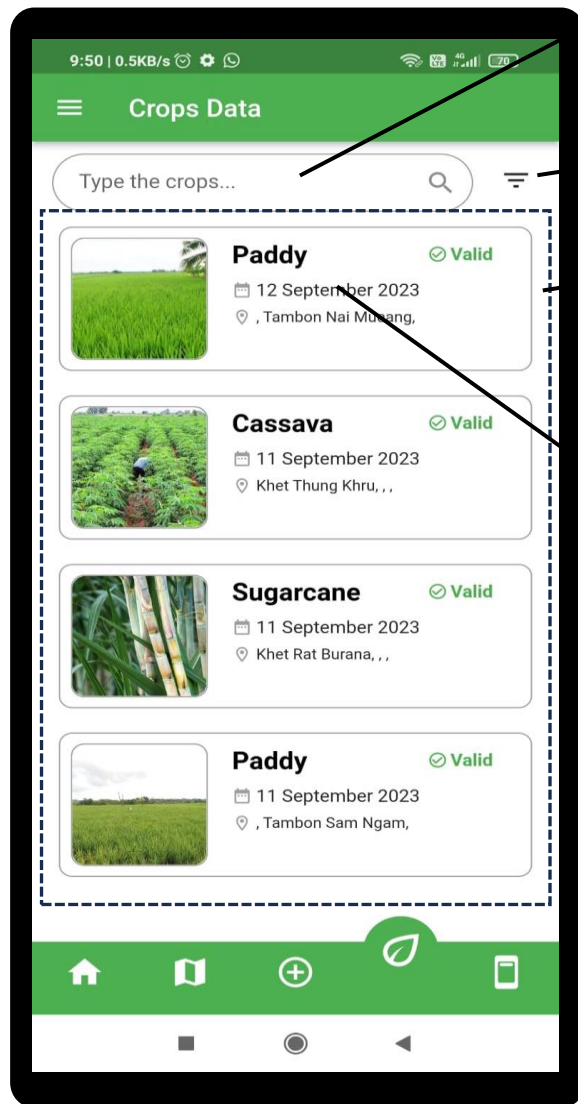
9:50 | 0.5KB/s

70

Crops Data

Type the crops...

Paddy
Valid
12 September 2023
, Tambon Nai Mueang,

Cassava
Valid
11 September 2023
Khet Thung Khru, , ,

Sugarcane
Valid
11 September 2023
Khet Rat Burana, , ,

Paddy
Valid
11 September 2023
, Tambon Sam Ngam,